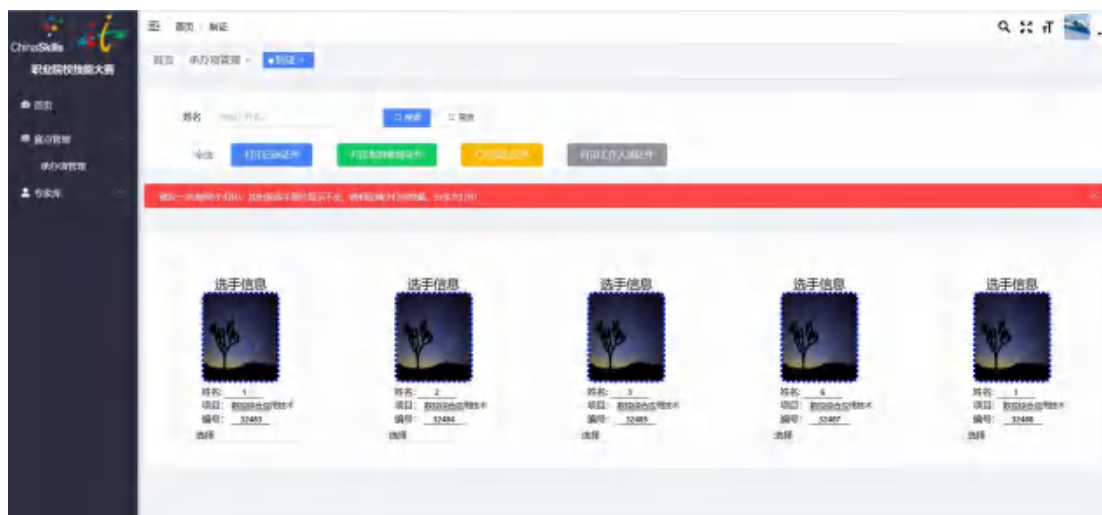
ChinaSkills
职业院校技能大赛

首页

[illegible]

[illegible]

专家库

首页 / 制证

首页 承办项管理 × ● 制证 ×

姓名 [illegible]

搜索 重置

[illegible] 打印选手证件 打印裁判员证件 打印监考员证件 打印工作人员证件

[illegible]

选手信息
姓名: 1
项目: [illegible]
编号: 32483
选择

选手信息
姓名: 2
项目: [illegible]
编号: 32484
选择

选手信息
姓名: 3
项目: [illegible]
编号: 32485
选择

选手信息
姓名: 4
项目: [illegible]
编号: 32487
选择

选手信息
姓名: 1
项目: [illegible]
编号: 32488
选择